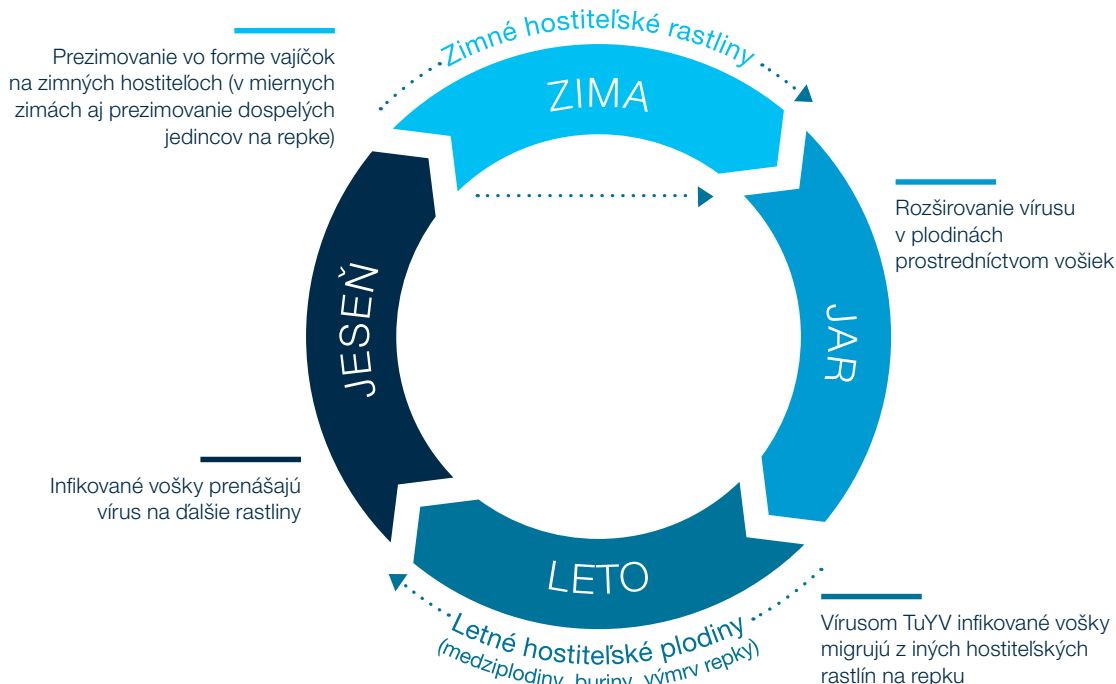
Prezimovanie vo forme vajíčok na zimných hostiteľoch (v miernych zimách aj prezimovanie dospelých jedincov na repke)

Zimné hostiteľské rastliny

ZIMA

Rozširovanie vírusu v plodinách prostredníctvom vošiek

JAR

JESEŇ

Infikované vošky prenášajú vírus na ďalšie rastliny

LETO

Letné hostiteľské plodiny (medziplodiny, buriny, výmrv repky)

Vírusom TuYV infikované vošky migrujú z iných hostiteľských rastlín na repku